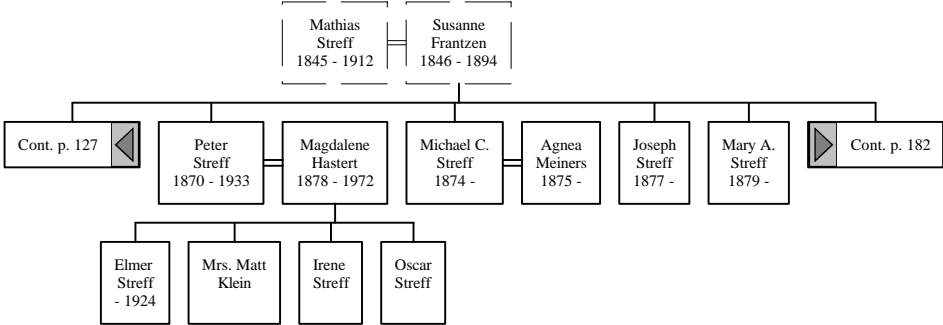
Mathias Streff 1845 - 1912

Susanne Frantzen 1846 - 1894

Cont. p. 127

Peter Streff 1870 - 1933

Magdalene Hastert 1878 - 1972

Michael C. Streff 1874 -

Agnea Meiners 1875 -

Joseph Streff 1877 -

Mary A. Streff 1879 -

Cont. p. 182

Elmer Streff - 1924

Mrs. Matt Klein

Irene Streff

Oscar Streff